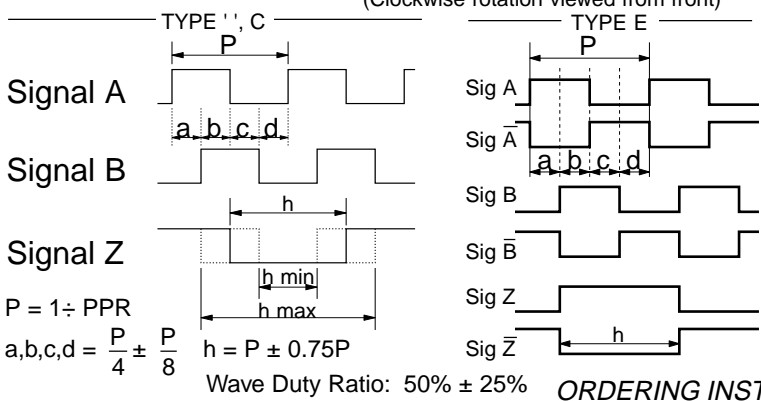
(Clockwise rotation viewed from front)

TYPE ' ', C

P

Signal A

a b c d

Signal B

h

Signal Z

h min

h max

P = 1÷ PPR

a,b,c,d = $\frac{P}{4} \pm \frac{P}{8}$ h = P ± 0.75P

Wave Duty Ratio: 50% ± 25%

TYPE E

P

Sig A

Sig $\bar{A}$

a b c d

Sig B

Sig $\bar{B}$

Sig Z

Sig $\bar{Z}$

h

ORDERING INST